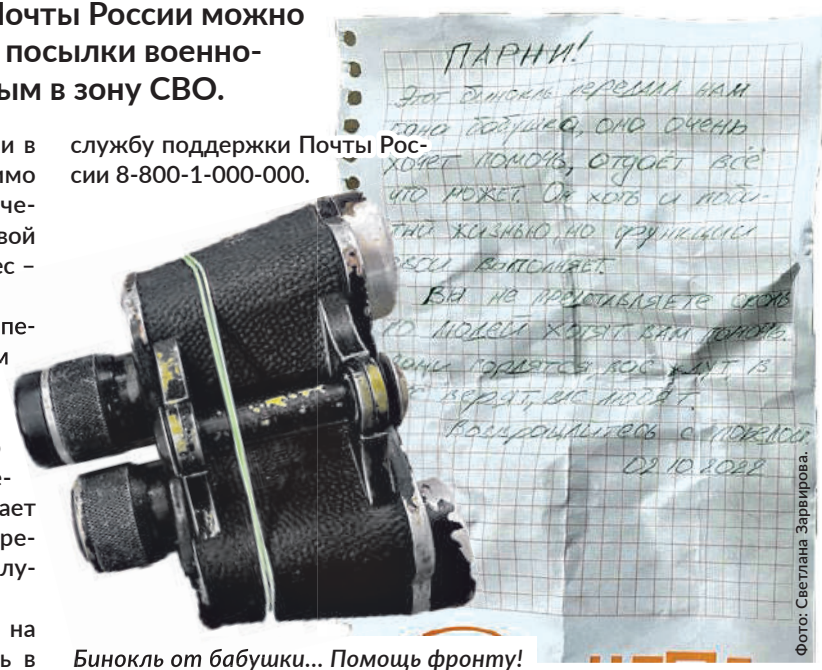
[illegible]очты России можно
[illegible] посылки военно-
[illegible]ым в зону СВО.

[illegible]и в
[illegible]имо
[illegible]че-
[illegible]вой
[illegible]ес –

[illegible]пе-
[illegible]и

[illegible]
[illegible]ает
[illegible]ре-
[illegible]лу-

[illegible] на
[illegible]ь в

службу поддержки Почты России 8-800-1-000-000.

ПАРНИ!
Этот бинокль передала вам
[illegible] бабушка, она очень
хочет помочь, отдаёт всё
что может. Он хоть и побит
жизнью, но функции
все выполняет.
Вы не представляете сколь
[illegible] людей хотят вам помочь.
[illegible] гордятся вас ждут в
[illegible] верят, вас любят.
Возвращайтесь с победой.
02.10.2022

Фото: Светлана Зарвирова.

Бинокль от бабушки... Помощь фронту!